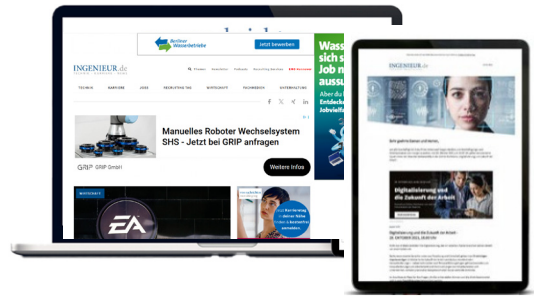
Berliner Wasserbetriebe
Jetzt bewerben

INGENIEUR.de

TECHNIK KARRIERE JOBS RECRUITING TAG WIRTSCHAFT FACHMEDIEN UNTERHALTUNG

Manuelles Roboter Wechselsystem SHS - Jetzt bei GRIP anfragen

GRIP GmbH

Weitere Infos

WIRTSCHAFT

EA

Wass
Job n
aussu
Aber du
Entdeck
Jobvielfalt

INGENIEUR.de

Digitalisierung und die Zukunft der Arbeit